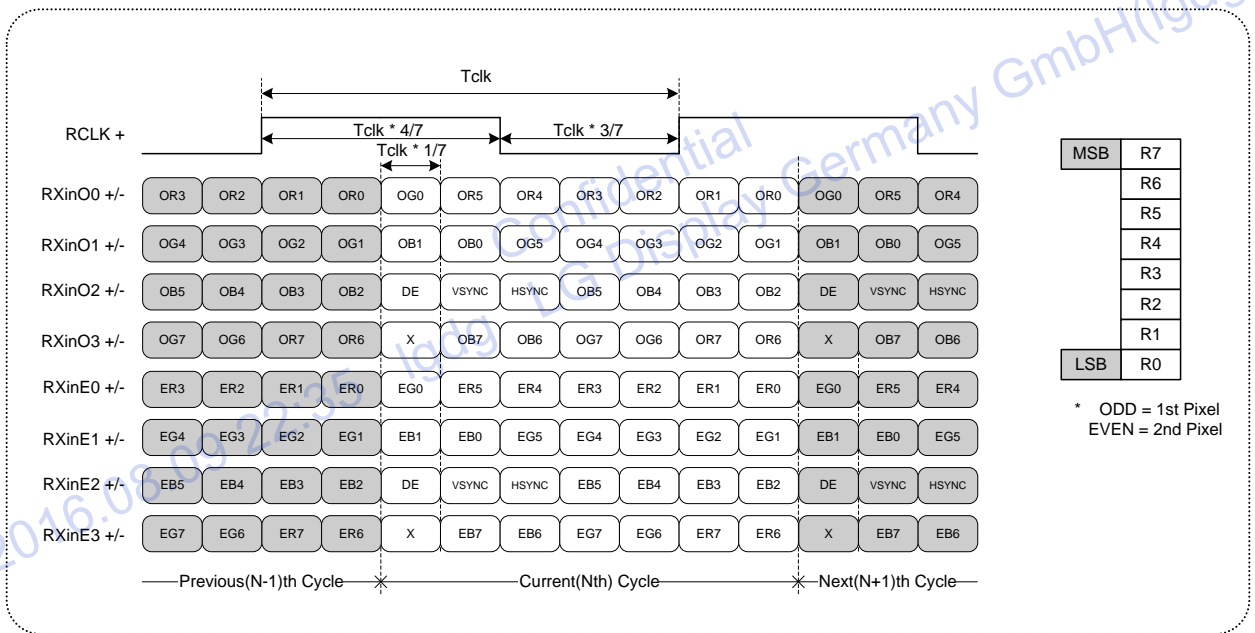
Tclk

RCLK +

Tclk * 4/7

Tclk * 3/7

Tclk * 1/7

RXinO0 +/- OR3 OR2 OR1 OR0 OG0 OR5 OR4 OR3 OR2 OR1 OR0 OG0 OR5 OR4

RXinO1 +/- OG4 OG3 OG2 OG1 OB1 OB0 OG5 OG4 OG3 OG2 OG1 OB1 OB0 OG5

RXinO2 +/- OB5 OB4 OB3 OB2 DE VSYNC HSYNC OB5 OB4 OB3 OB2 DE VSYNC HSYNC

RXinO3 +/- OG7 OG6 OR7 OR6 X OB7 OB6 OG7 OG6 OR7 OR6 X OB7 OB6

RXinE0 +/- ER3 ER2 ER1 ER0 EG0 ER5 ER4 ER3 ER2 ER1 ER0 EG0 ER5 ER4

RXinE1 +/- EG4 EG3 EG2 EG1 EB1 EB0 EG5 EG4 EG3 EG2 EG1 EB1 EB0 EG5

RXinE2 +/- EB5 EB4 EB3 EB2 DE VSYNC HSYNC EB5 EB4 EB3 EB2 DE VSYNC HSYNC

RXinE3 +/- EG7 EG6 ER7 ER6 X EB7 EB6 EG7 EG6 ER7 ER6 X EB7 EB6

Previous(N-1)th Cycle Current(Nth) Cycle Next(N+1)th Cycle

| MSB | R7 |
|---|---|
| | R6 |
| | R5 |
| | R4 |
| | R3 |
| | R2 |
| | R1 |
| LSB | R0 |

* ODD = 1st Pixel
EVEN = 2nd Pixel

2016.08.09 22:35 lgdg Confidential LG Display Germany GmbH(lgdg)